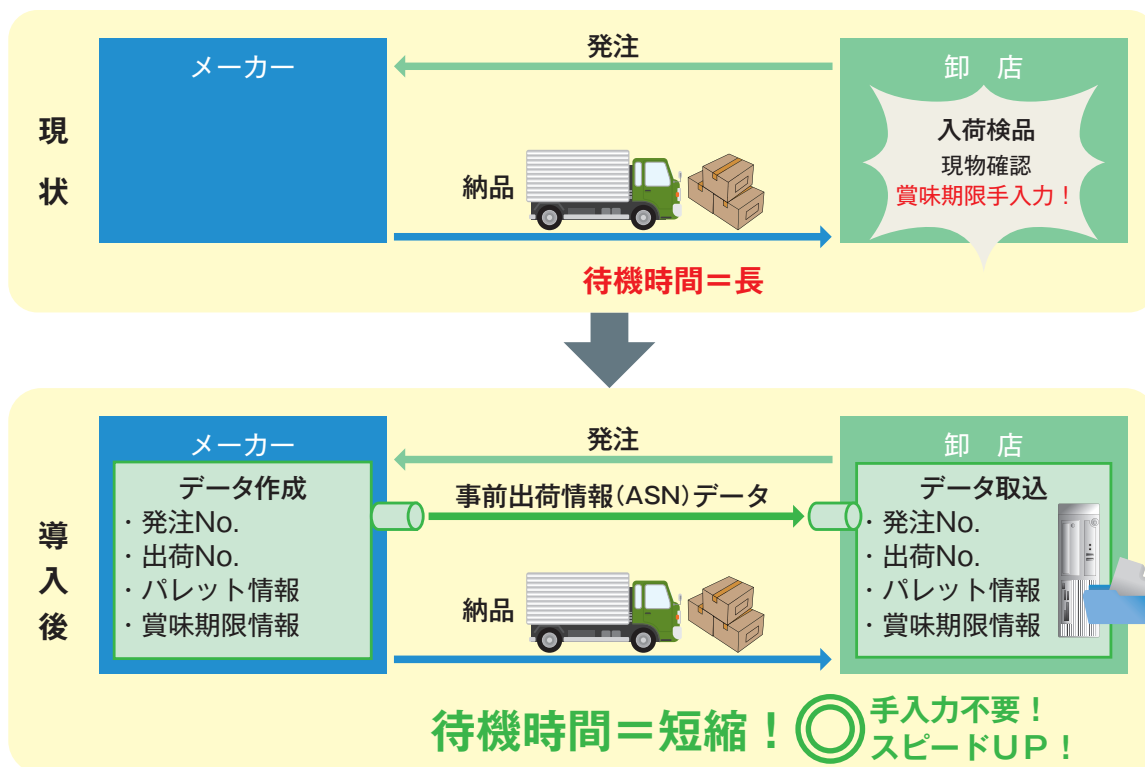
現状

メーカー

発注

卸　店

入荷検品
現物確認
賞味期限手入力！

納品

待機時間＝長

導入後

メーカー

発注

卸　店

データ作成
・発注No.
・出荷No.
・パレット情報
・賞味期限情報

事前出荷情報（ASN）データ

データ取込
・発注No.
・出荷No.
・パレット情報
・賞味期限情報

納品

待機時間＝短縮！

手入力不要！
スピードUP！